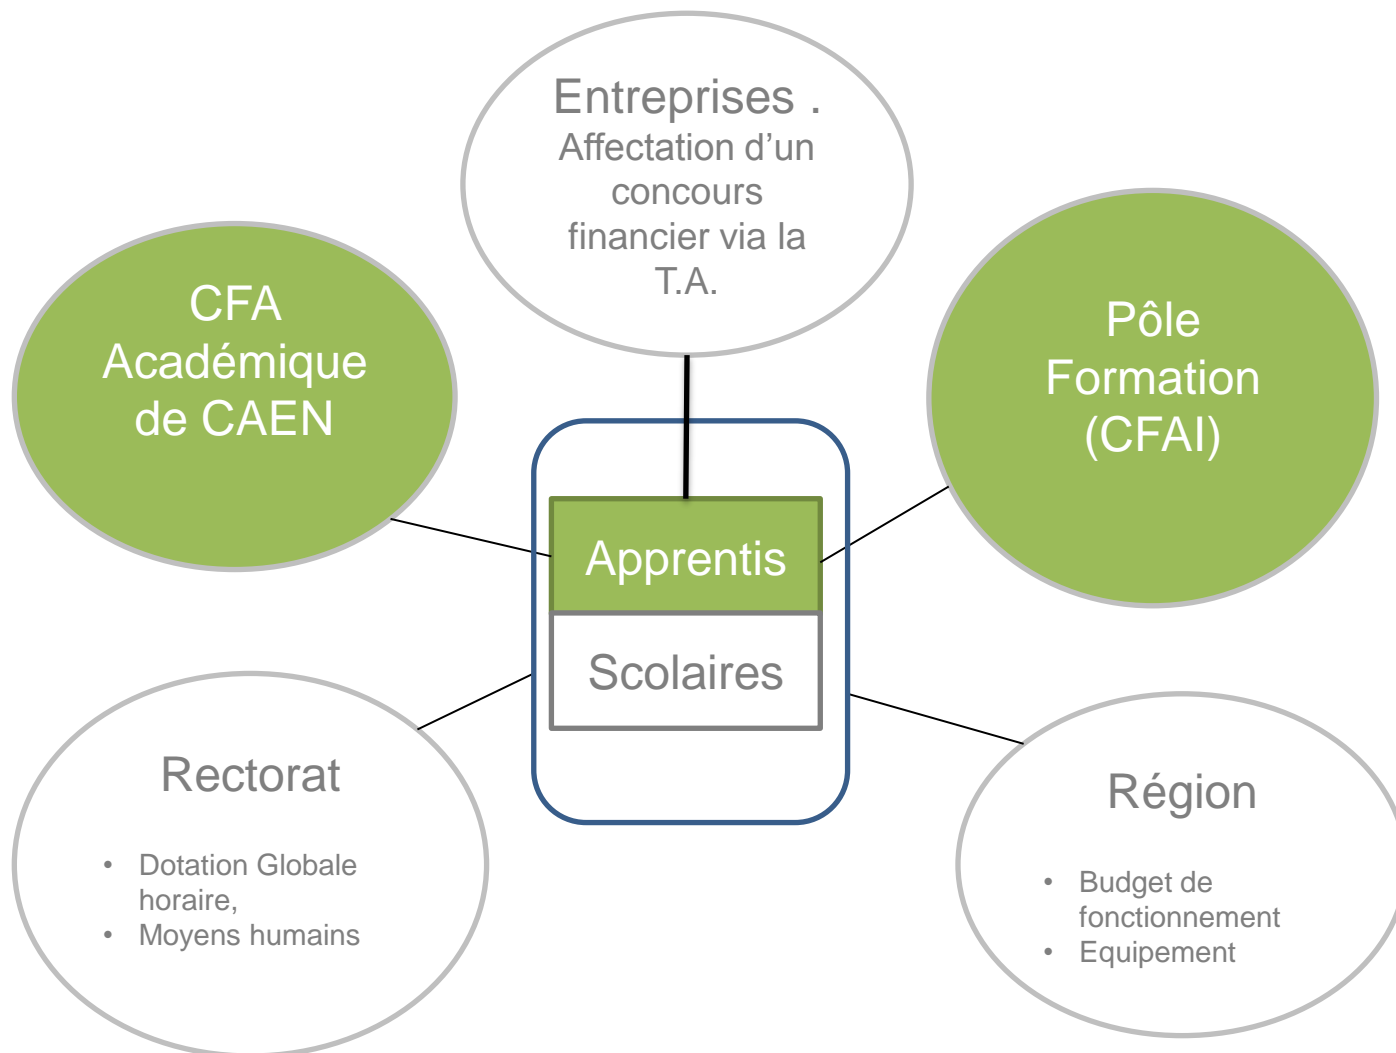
Entreprises .
Affectation d’un concours financier via la T.A.

CFA Académique de CAEN

Pôle Formation (CFAI)

Apprentis

Scolaires

Rectorat

- Dotation Globale horaire,
- Moyens humains

Région

- Budget de fonctionnement
- Equipement